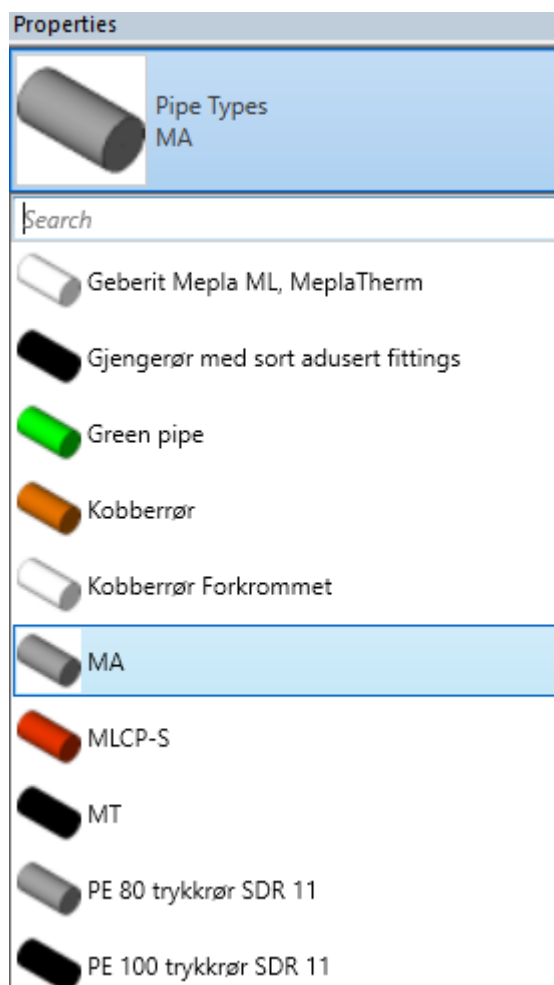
Properties

Pipe Types
MA

Search

Geberit Mepla ML, MeplaTherm

Gjengerør med sort adusert fittings

Green pipe

Kobberrør

Kobberrør Forkrommet

MA

MLCP-S

MT

PE 80 trykkrør SDR 11

PE 100 trykkrør SDR 11